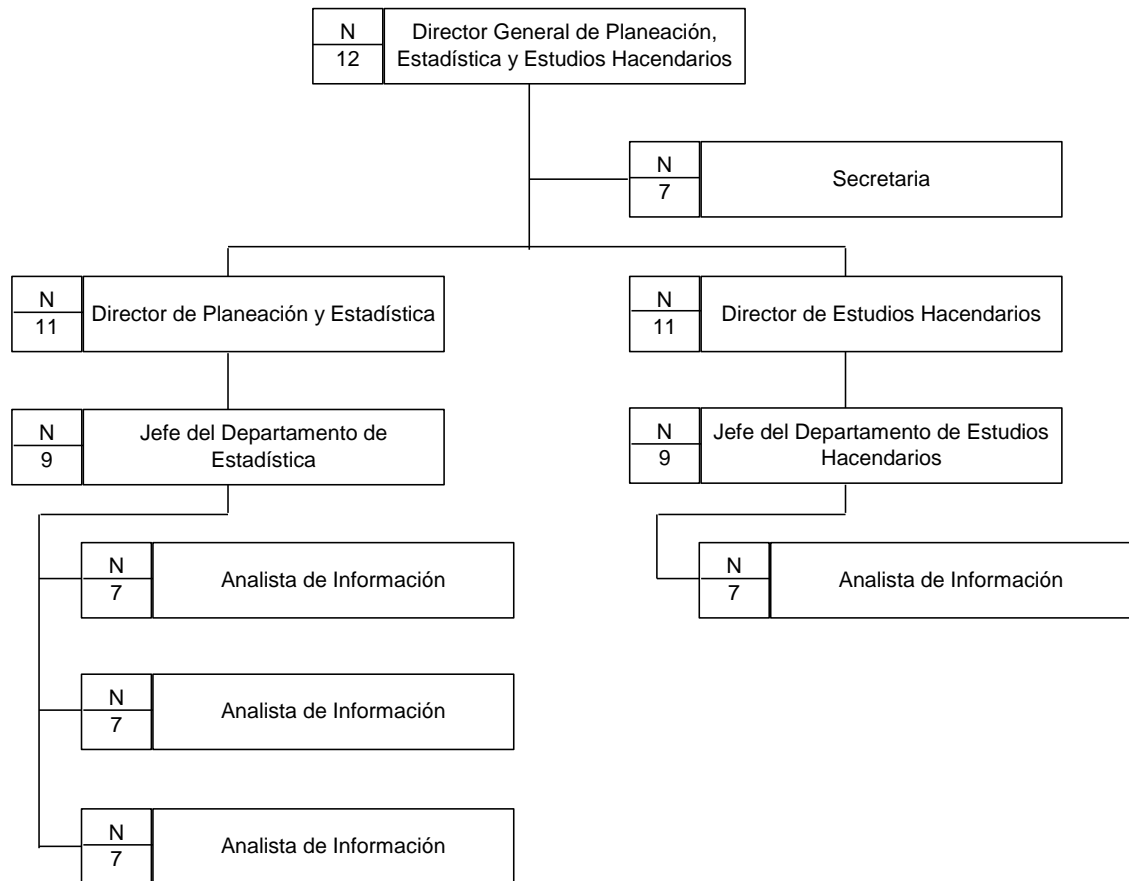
N
12
Director General de Planeación, Estadística y Estudios Hacendarios

N
7
Secretaria

N
11
Director de Planeación y Estadística

N
11
Director de Estudios Hacendarios

N
9
Jefe del Departamento de Estadística

N
9
Jefe del Departamento de Estudios Hacendarios

N
7
Analista de Información

N
7
Analista de Información

N
7
Analista de Información

N
7
Analista de Información